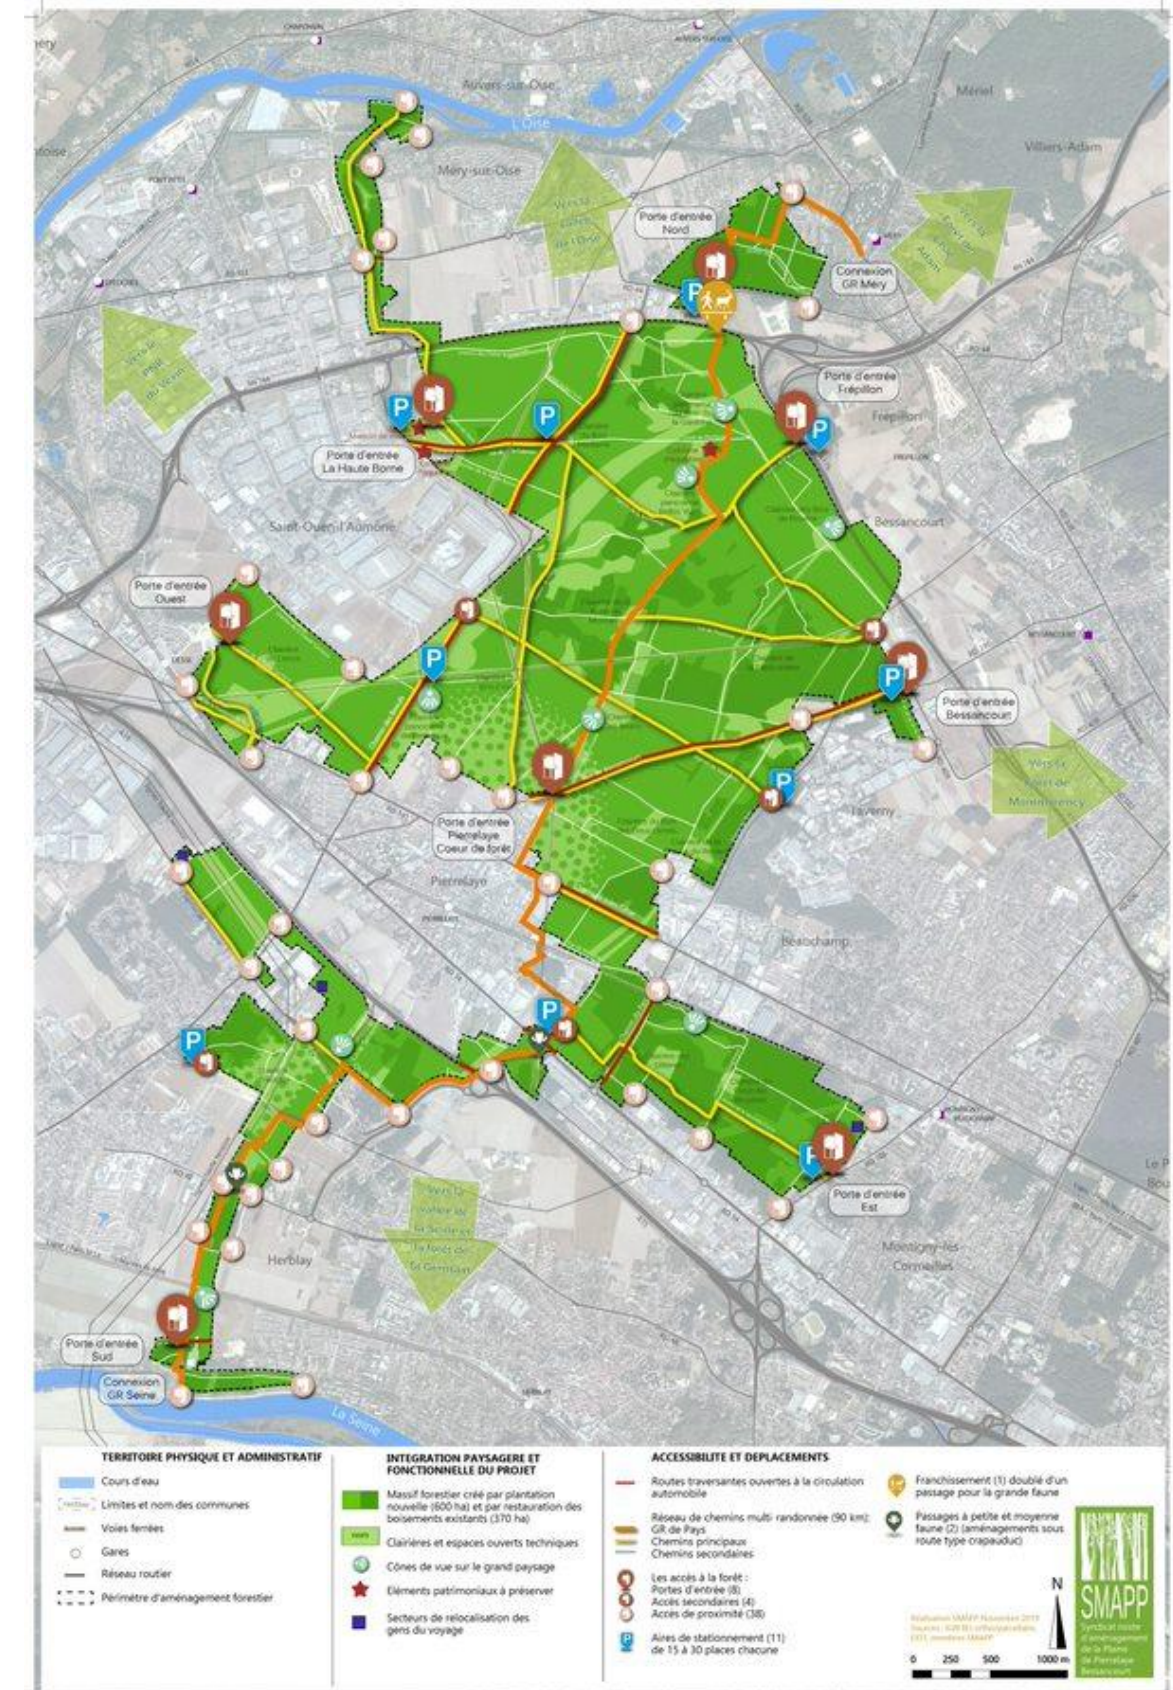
Auvers-sur-Oise
L'Oise
Mériel
Villiers-Adam
Méry-sur-Oise
Vers la vallée de l'Oise
Porte d'entrée Nord
Vers la forêt de l'Isle Adam
Connexion GR Méry
Vers le PNR du Vexin
Porte d'entrée Frépillon
Frépillon
Porte d'entrée La Haute Borne
Saint-Ouen-l'Aumône
Bessancourt
Porte d'entrée Ouest
Porte d'entrée Bessancourt
Vers la forêt de Montmorency
Taverny
Porte d'entrée Pierrelaye Coeur de forêt
Pierrelaye
Beauchamp
Porte d'entrée Est
Herblay
Vers la Vallée de la Seine et la forêt de St Germain
Montigny-lès-Cormeilles
Porte d'entrée Sud
Connexion GR Seine
La Seine
Le P
Bou

TERRITOIRE PHYSIQUE ET ADMINISTRATIF
Cours d'eau
Limites et nom des communes
Voies ferrées
Gares
Réseau routier
Périmètre d'aménagement forestier

INTEGRATION PAYSAGERE ET FONCTIONNELLE DU PROJET
Massif forestier créé par plantation nouvelle (600 ha) et par restauration des boisements existants (370 ha)
Clairières et espaces ouverts techniques
Cônes de vue sur le grand paysage
Eléments patrimoniaux à préserver
Secteurs de relocalisation des gens du voyage

ACCESSIBILITE ET DEPLACEMENTS
Routes traversantes ouvertes à la circulation automobile
Réseau de chemins multi-randonnée (90 km):
GR de Pays
Chemins principaux
Chemins secondaires
Les accès à la forêt :
Portes d'entrée (8)
Accès secondaires (4)
Accès de proximité (38)
Aires de stationnement (11) de 15 à 30 places chacune
Franchissement (1) doublé d'un passage pour la grande faune
Passages à petite et moyenne faune (2) (aménagements sous route type crapauduc)

N
0 250 500 1000 m
SMAPP
Syndicat mixte d'aménagement de la Plaine de Pierrelaye Bessancourt